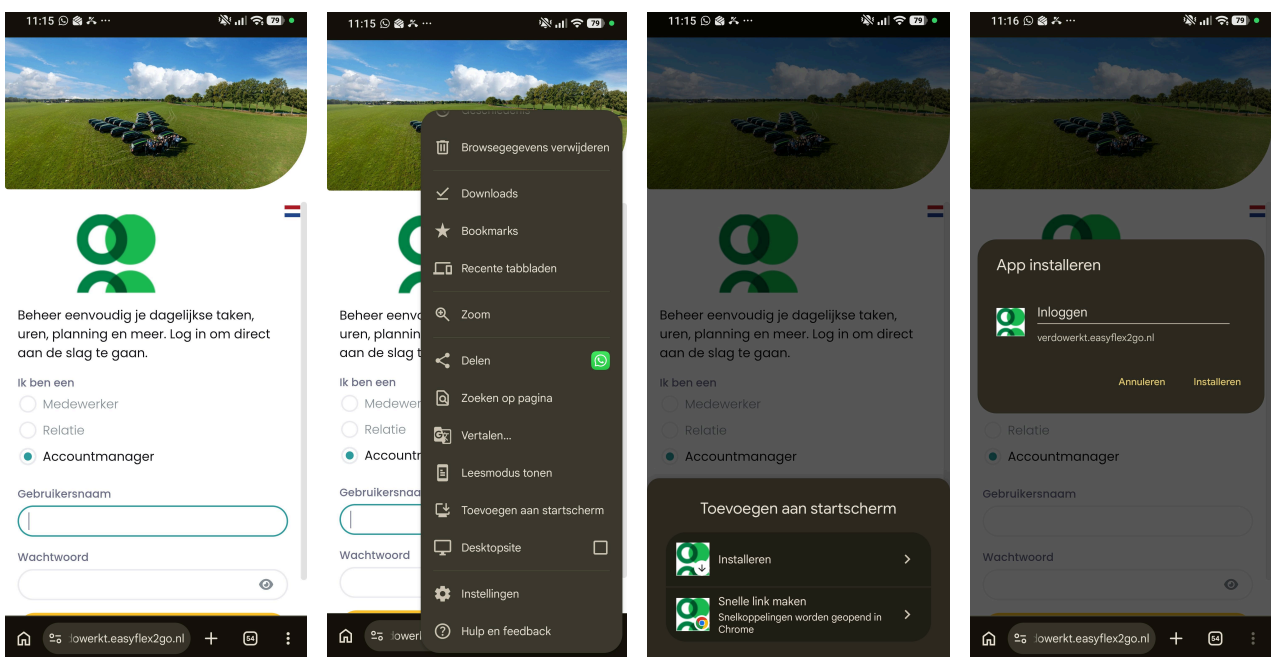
11:15 79

Beheer eenvoudig je dagelijkse taken, uren, planning en meer. Log in om direct aan de slag te gaan.

Ik ben een

Medewerker

Relatie

Accountmanager

Gebruikersnaam

Wachtwoord

lowerkt.easyflex2go.nl

54

11:15 79

Beheer eenvoudig je dagelijkse taken, uren, plannin en meer. Log in om direct aan de slag te

Ik ben een

Medewer

Relatie

Accountm

Gebruikersnaa

Wachtwoord

lowerk

Browsegegevens verwijderen

Downloads

Bookmarks

Recente tabbladen

Zoom

Delen

Zoeken op pagina

Vertalen...

Leesmodus tonen

Toevoegen aan startscherm

Desktopsite

Instellingen

Hulp en feedback

11:15 79

Beheer eenvoudig je dagelijkse taken, uren, planning en meer. Log in om direct aan de slag te gaan.

Ik ben een

Medewerker

Relatie

Accountmanager

Toevoegen aan startscherm

Installeren

Snelle link maken

Snelkoppelingen worden geopend in Chrome

11:16 79

App installeren

Inloggen

verdowerkt.easyflex2go.nl

Annuleren

Installeren

Relatie

Accountmanager

Gebruikersnaam

Wachtwoord

lowerkt.easyflex2go.nl

54